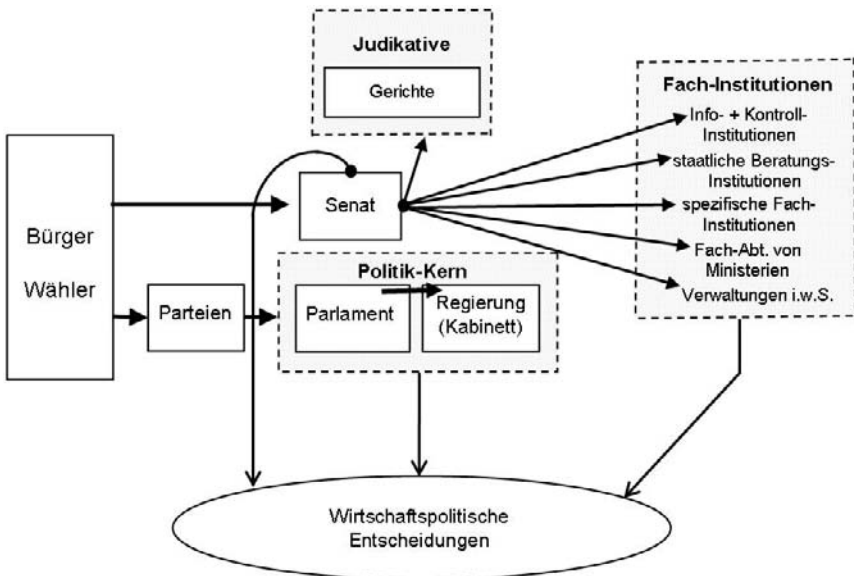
Judikative

Gerichte

Fach-Institutionen

Info- + Kontroll-Institutionen

staatliche Beratungs-Institutionen

spezifische Fach-Institutionen

Fach-Abt. von Ministerien

Verwaltungen i.w.S.

Bürger

Wähler

Senat

Parteien

Politik-Kern

Parlament

Regierung (Kabinett)

Wirtschaftspolitische Entscheidungen